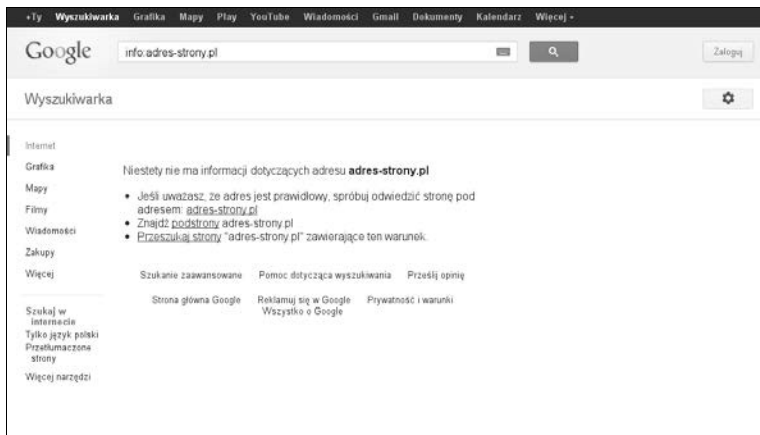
+Ty Wyszukiwarka Grafika Mapy Play YouTube Wiadomości Gmail Dokumenty Kalendarz Więcej -

Google info:adres-strony.pl

Zaloguj

Wyszukiwarka

Internet
Grafika
Mapy
Filmy
Wiadomości
Zakupy
Więcej

Szukaj w internecie
Tylko język polski
Przetłumaczone strony
Więcej narzędzi

Niestety nie ma informacji dotyczących adresu **adres-strony.pl**

- Jeśli uważasz, że adres jest prawidłowy, spróbuj odwiedzić stronę pod adresem: adres-strony.pl
- Znajdź podstrony adres-strony.pl
- Przeszukaj strony "adres-strony.pl" zawierające ten warunek.

Szukanie zaawansowane Pomoc dotycząca wyszukiwania Prześlij opinię

Strona główna Google Reklamuj się w Google Wszystko o Google Prywatność i warunki